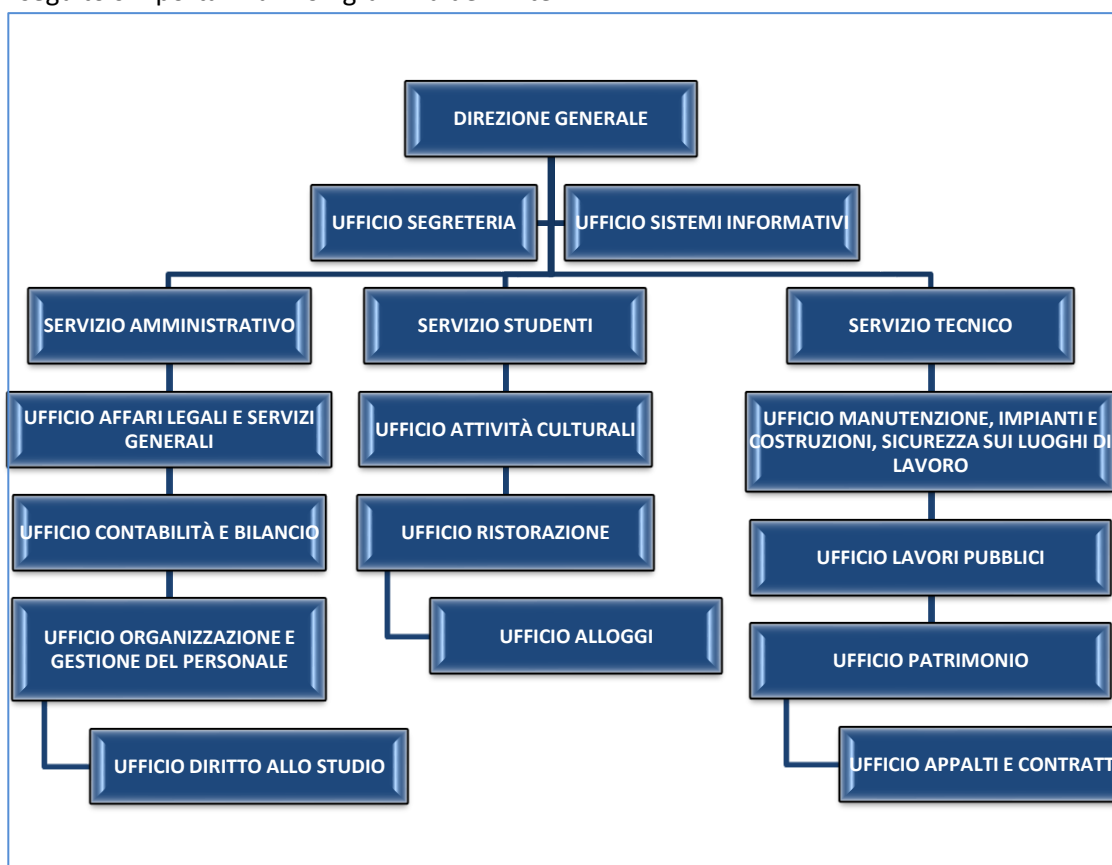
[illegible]

DIREZIONE GENERALE

UFFICIO SEGRETERIA

UFFICIO SISTEMI INFORMATIVI

SERVIZIO AMMINISTRATIVO

SERVIZIO STUDENTI

SERVIZIO TECNICO

UFFICIO AFFARI LEGALI E SERVIZI GENERALI

UFFICIO CONTABILITÀ E BILANCIO

UFFICIO ORGANIZZAZIONE E GESTIONE DEL PERSONALE

UFFICIO DIRITTO ALLO STUDIO

UFFICIO ATTIVITÀ CULTURALI

UFFICIO RISTORAZIONE

UFFICIO ALLOGGI

UFFICIO MANUTENZIONE, IMPIANTI E COSTRUZIONI, SICUREZZA SUI LUOGHI DI LAVORO

UFFICIO LAVORI PUBBLICI

UFFICIO PATRIMONIO

UFFICIO APPALTI E CONTRATT